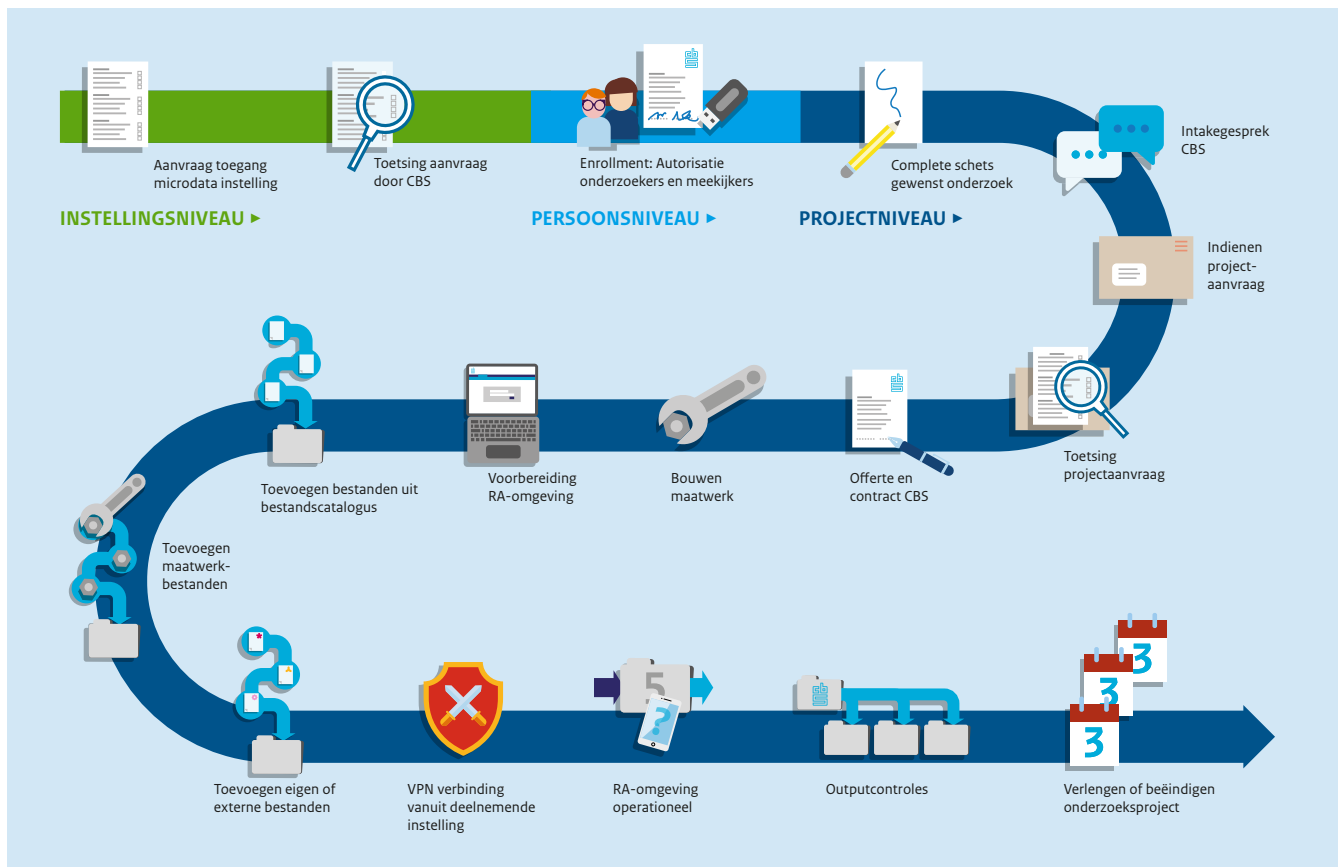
Aanvraag toegang microdata instelling

Toetsing aanvraag door CBS

Enrollment: Autorisatie onderzoekers en meekijkers

Complete schets gewenst onderzoek

Intakegesprek CBS

INSTELLINGSNIVEAU ▸

PERSOONSNIVEAU ▸

PROJECTNIVEAU ▸

Indienen project-aanvraag

Toetsing projectaanvraag

Offerte en contract CBS

Bouwen maatwerk

Voorbereiding RA-omgeving

Toevoegen bestanden uit bestandscatalogus

Toevoegen maatwerk-bestanden

Toevoegen eigen of externe bestanden

VPN verbinding vanuit deelnemende instelling

RA-omgeving operationeel

Outputcontroles

Verlengen of beëindigen onderzoeksproject